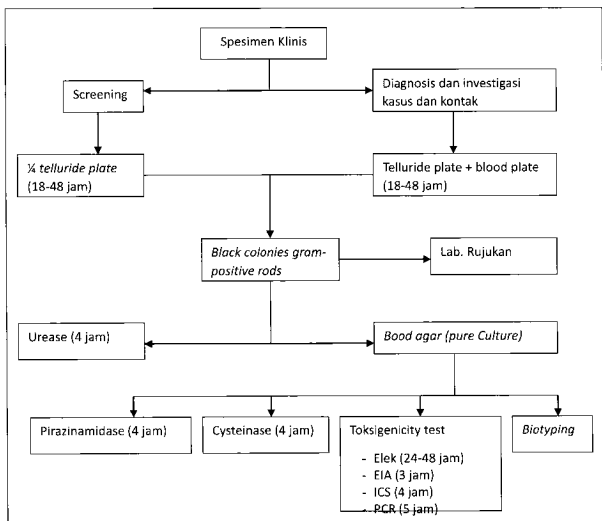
Spesimen Klinis

Screening

Diagnosis dan investigasi kasus dan kontak

¼ telluride plate (18-48 jam)

Telluride plate + blood plate (18-48 jam)

Black colonies gram-positive rods

Lab. Rujukan

Urease (4 jam)

Bood agar (pure Culture)

Pirazinamidase (4 jam)

Cysteinase (4 jam)

Toksigenicity test

- Elek (24-48 jam)
- EIA (3 jam)
- ICS (4 jam)
- PCR (5 jam)

Biotyping